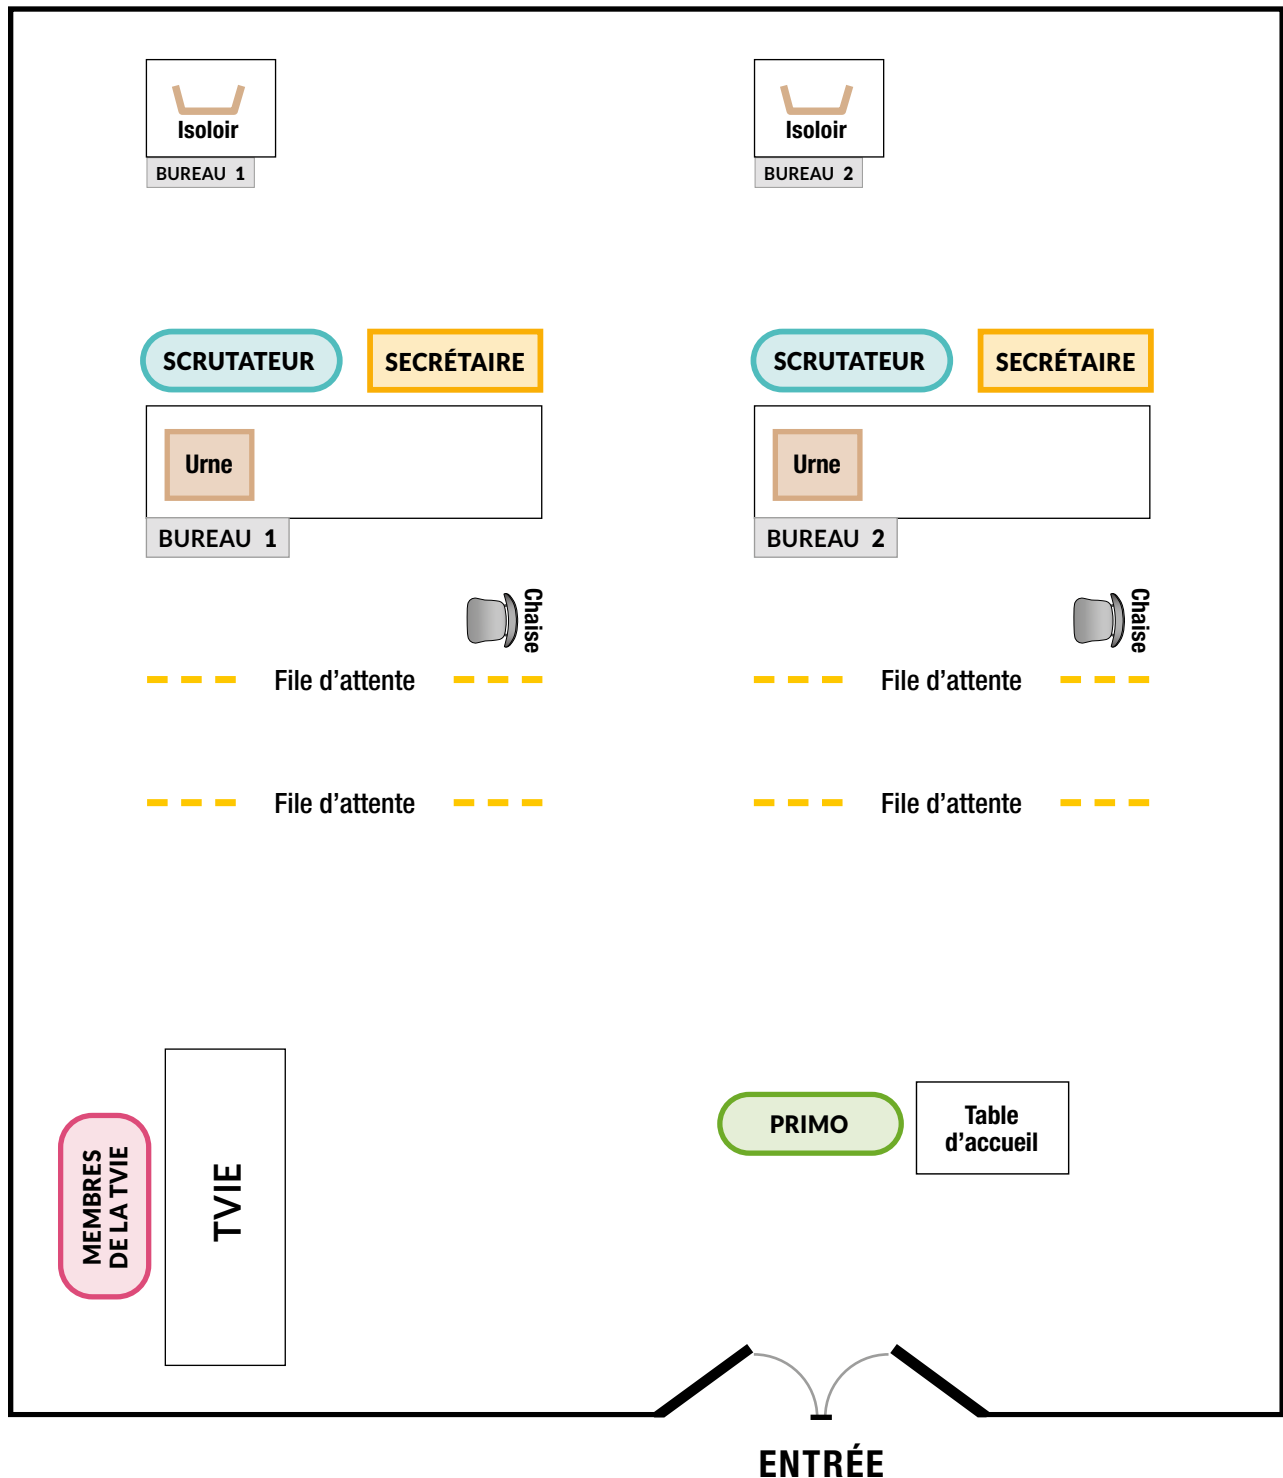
Isoloir
BUREAU 1

Isoloir
BUREAU 2

SCRUTATEUR
SECRÉTAIRE
Urne
BUREAU 1

SCRUTATEUR
SECRÉTAIRE
Urne
BUREAU 2

Chaise
File d’attente
File d’attente

Chaise
File d’attente
File d’attente

MEMBRES DE LA TVIE
TVIE

PRIMO
Table d’accueil

ENTRÉE